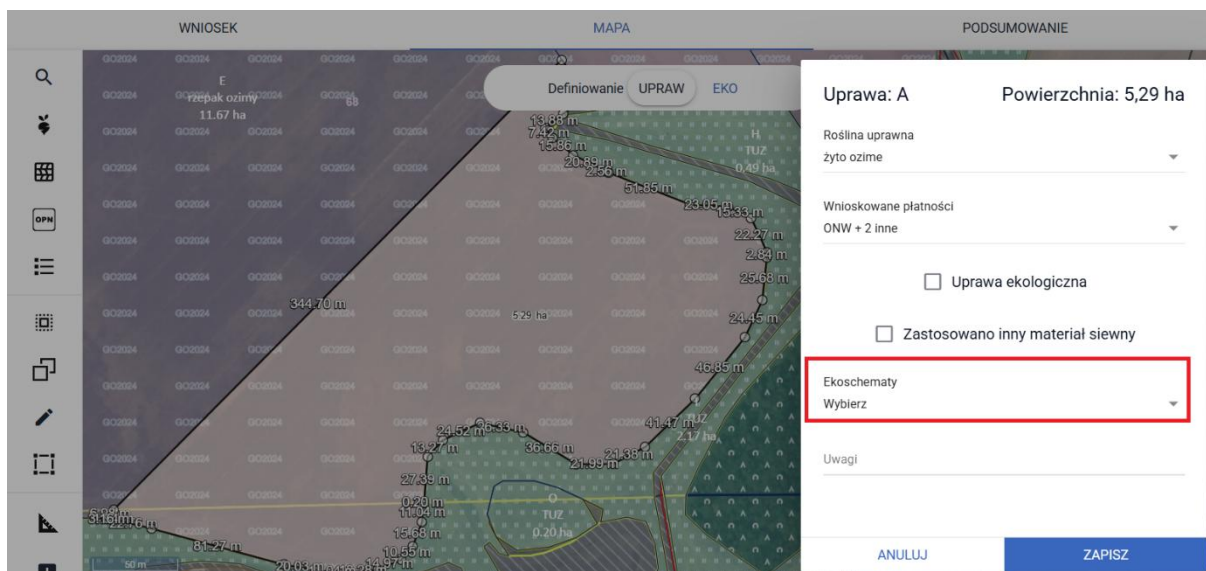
WNIOSEK MAPA PODSUMOWANIE

Definiowanie UPRAW EKO

E
rzepak ozimy
11.67 ha

H
TUZ
0.49 ha

13.88 m
7.42 m
15.86 m
20.89 m
2.56 m
51.85 m
23.05 m
15.33 m
22.27 m
2.83 m
25.68 m
344.70 m
5.29 ha
24.45 m
46.85 m
24.52 m
6.33 m
13.27 m
36.66 m
41.47 m
TUZ
2.17 ha
21.38 m
21.99 m
27.39 m
0.20 m
11.04 m
O
TUZ
0.20 ha
15.68 m
10.55 m
81.27 m
6.28 m
3.16 m
50 m

Uprawa: A Powierzchnia: 5,29 ha

Roślina uprawna
żyto ozime

Wnioskowane płatności
ONW + 2 inne

Uprawa ekologiczna

Zastosowano inny materiał siewny

Ekoschematy
Wybierz

Uwagi

ANULUJ ZAPISZ